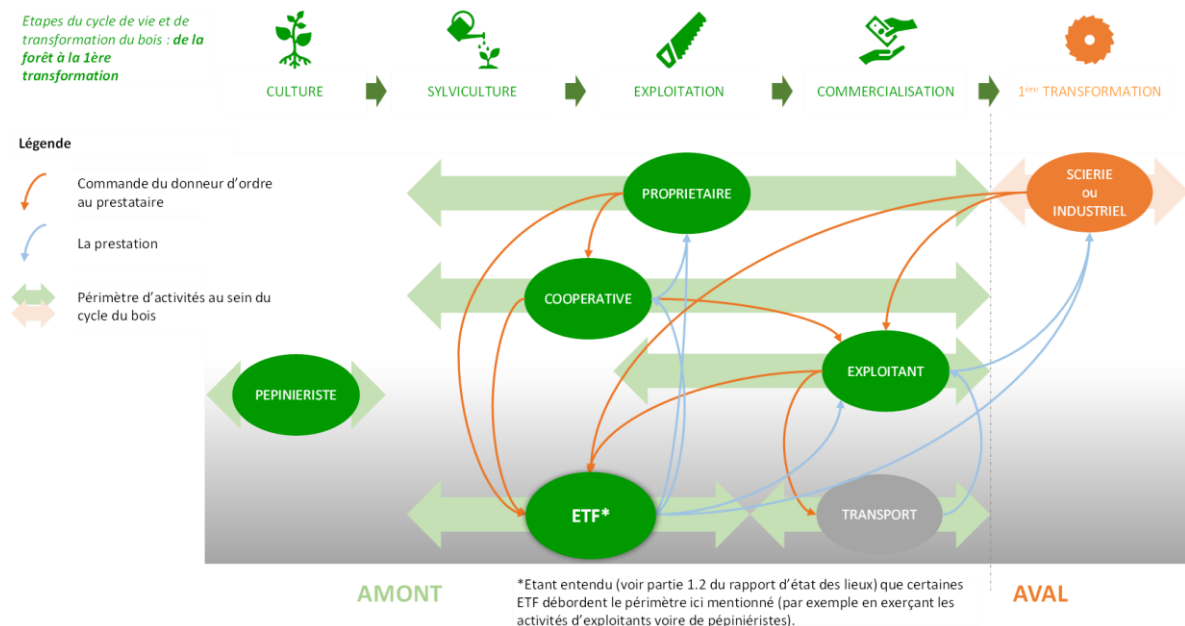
Etapes du cycle de vie et de transformation du bois : **de la forêt à la 1ère transformation**

CULTURE

SYLVICULTURE

EXPLOITATION

COMMERCIALISATION

1ère TRANSFORMATION

Légende

Commande du donneur d'ordre au prestataire

La prestation

Périmètre d'activités au sein du cycle du bois

PROPRIETAIRE

SCIERIE ou INDUSTRIEL

COOPERATIVE

EXPLOITANT

PEPINIERISTE

ETF*

TRANSPORT

AMONT

*Etant entendu (voir partie 1.2 du rapport d'état des lieux) que certaines ETF débordent le périmètre ici mentionné (par exemple en exerçant les activités d'exploitants voire de pépiniéristes).

AVAL